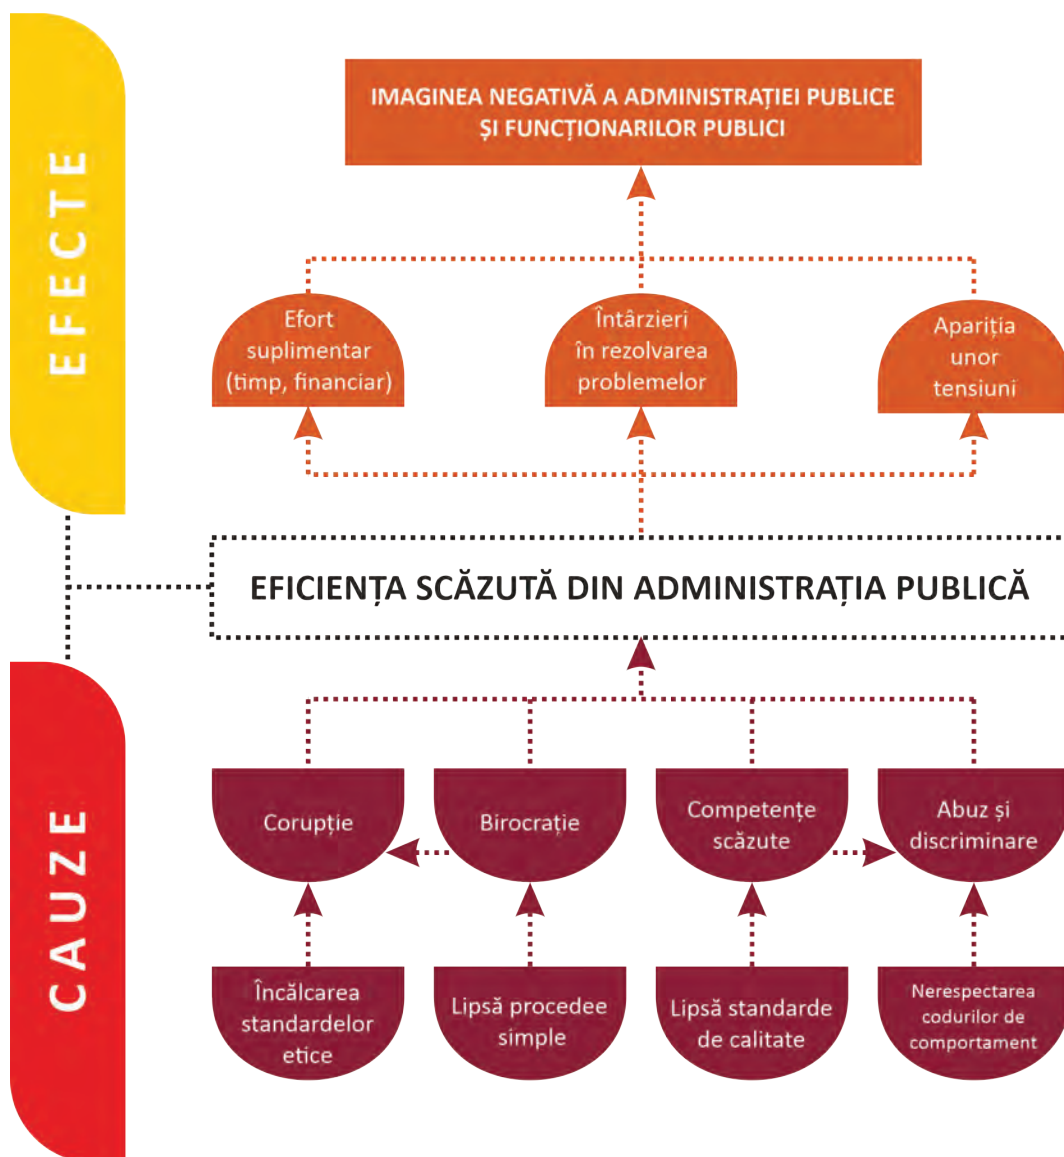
EFECTE

IMAGINEA NEGATIVĂ A ADMINISTRAȚIEI PUBLICE ȘI FUNCȚIONARILOR PUBLICI

Efort suplimentar (timp, financiar)

Întârzieri în rezolvarea problemelor

Apariția unor tensiuni

EFICIENȚA SCĂZUTĂ DIN ADMINISTRAȚIA PUBLICĂ

CAUZE

Corupție

Birocrație

Competențe scăzute

Abuz și discriminare

Încălcarea standardelor etice

Lipsă procedee simple

Lipsă standarde de calitate

Nerespectarea codurilor de comportament